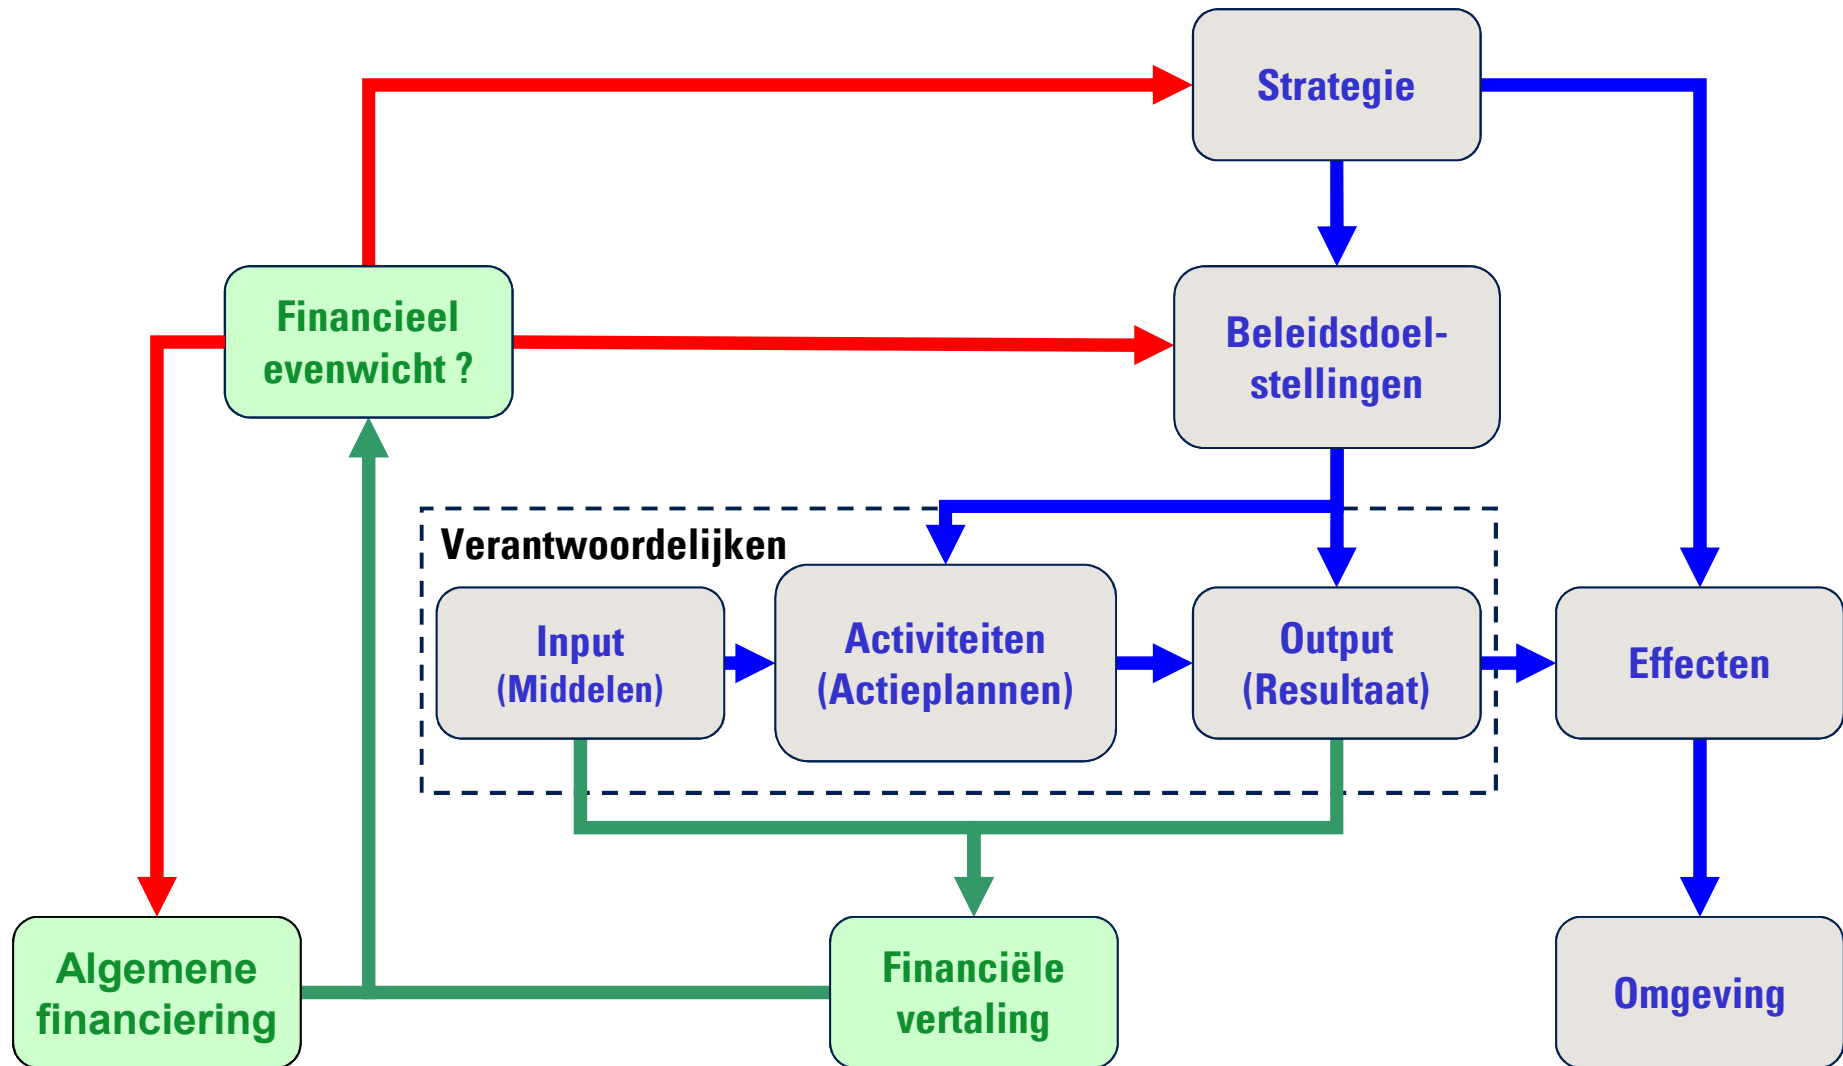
Strategie

Financieel evenwicht ?

Beleidsdoelstellingen

Verantwoordelijken

Input (Middelen)

Activiteiten (Actieplannen)

Output (Resultaat)

Effecten

Algemene financiering

Financiële vertaling

Omgeving